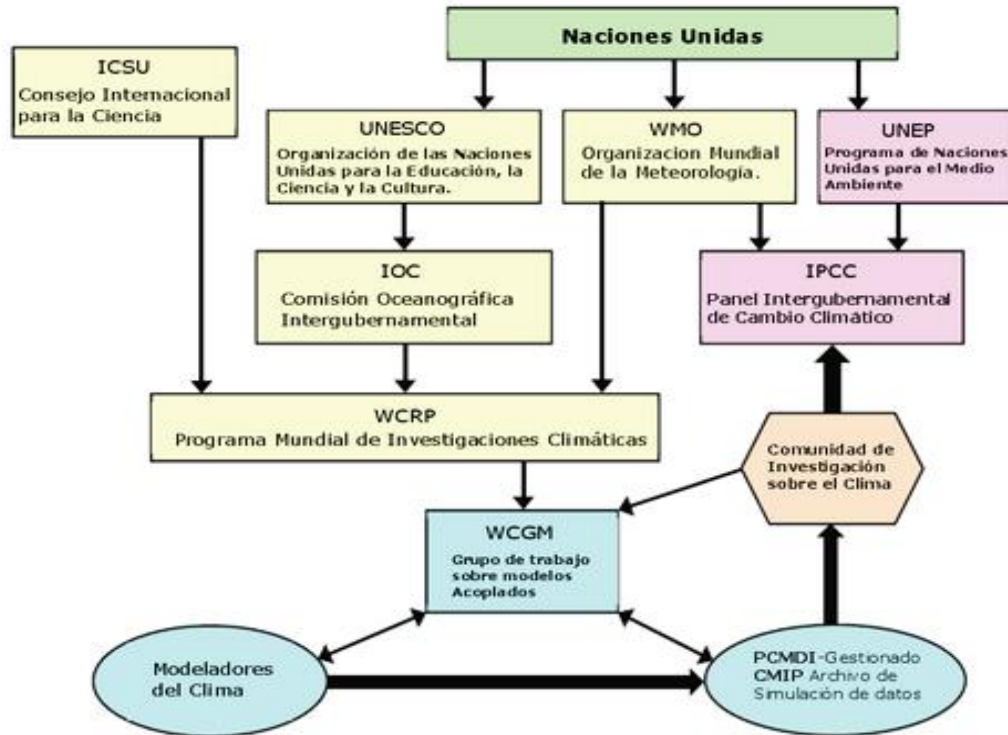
Naciones Unidas

ICSU
Consejo Internacional para la Ciencia

UNESCO
Organización de las Naciones Unidas para la Educación, la Ciencia y la Cultura.

WMO
Organizacion Mundial de la Meteorología.

UNEP
Programa de Naciones Unidas para el Medio Ambiente

IOC
Comisión Oceanográfica Intergubernamental

IPCC
Panel Intergubernamental de Cambio Climático

WCRP
Programa Mundial de Investigaciones Climáticas

Comunidad de Investigación sobre el Clima

WCGM
Grupo de trabajo sobre modelos Acoplados

Modeladores del Clima

PCMDI-Gestionado CMIP Archivo de Simulación de datos